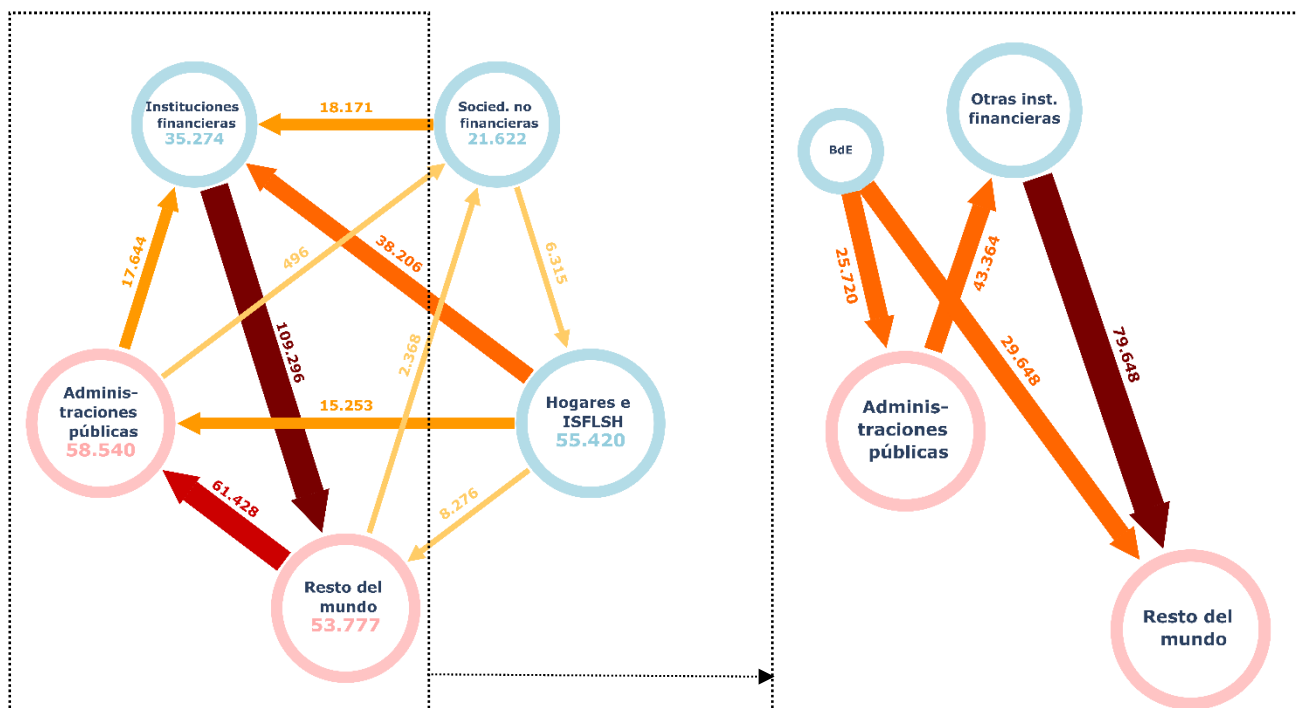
Instituciones financieras
35.274

18.171

Socied. no financieras
21.622

17.644

496

38.206

6.315

109.296

2.368

Adminis-traciones públicas
58.540

15.253

Hogares e ISFLSH
55.420

61.428

8.276

Resto del mundo
53.777

BdE

Otras inst. financieras

25.720

43.364

29.648

79.648

Adminis-traciones públicas

Resto del mundo